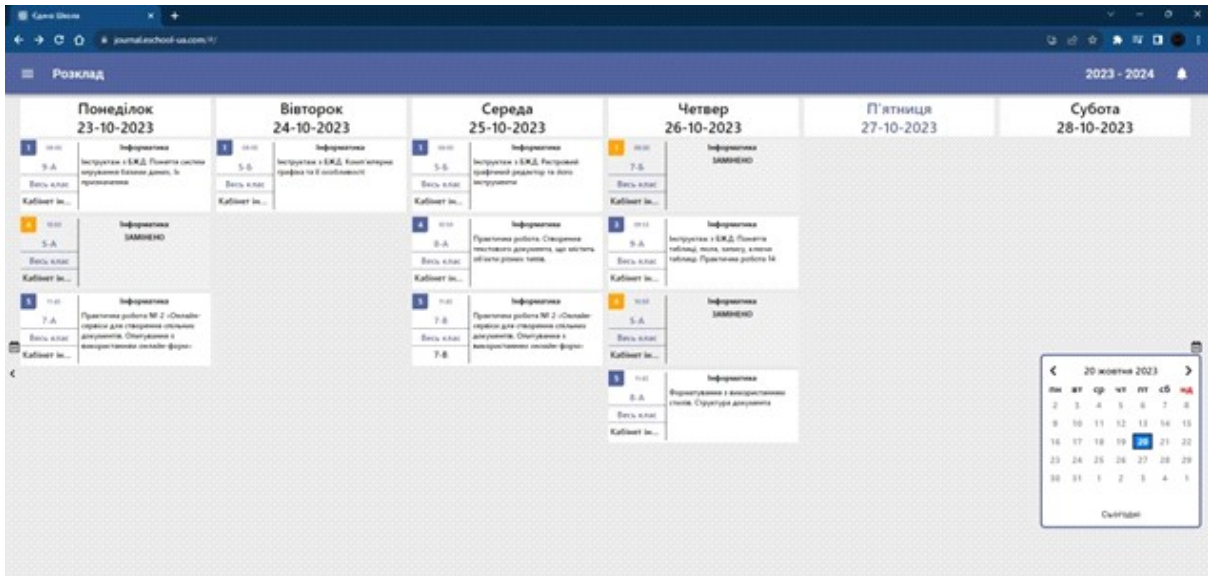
Єдина Школа

journal.eschool-ua.com/#/

Розклад

2023 - 2024

Понеділок
23-10-2023

1 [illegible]
9-А
Весь клас
Кабінет ін...
Інформатика
Інструктаж з БЖД. Поняття систем опрацювання баз даних, їх призначення

4 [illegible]
5-А
Весь клас
Кабінет ін...
Інформатика
ЗАМІНЕНО

5 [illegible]
7-А
Весь клас
Кабінет ін...
Інформатика
Практична робота № 2 «Онлайн-сервіси для створення спільних документів. Опитування з використанням онлайн-форм»

Вівторок
24-10-2023

1 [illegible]
5-Б
Весь клас
Кабінет ін...
Інформатика
Інструктаж з БЖД. Комп'ютерна графіка та її особливості

Середа
25-10-2023

1 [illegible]
5-Б
Весь клас
Кабінет ін...
Інформатика
Інструктаж з БЖД. Растровий графічний редактор та його інструменти

4 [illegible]
8-А
Весь клас
Кабінет ін...
Інформатика
Практична робота. Створення текстового документа, що містить об'єкти різних типів.

5 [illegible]
7-Б
Весь клас
7-Б
Інформатика
Практична робота № 2 «Онлайн-сервіси для створення спільних документів. Опитування з використанням онлайн-форм»

Четвер
26-10-2023

1 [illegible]
7-Б
Весь клас
Кабінет ін...
Інформатика
ЗАМІНЕНО

3 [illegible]
9-А
Весь клас
Кабінет ін...
Інформатика
Інструктаж з БЖД. Поняття таблиці, поля, запису, ключа таблиці. Практична робота 14

4 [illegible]
5-А
Весь клас
Кабінет ін...
Інформатика
ЗАМІНЕНО

5 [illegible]
8-А
Весь клас
Кабінет ін...
Інформатика
Форматування з використанням стилів. Структура документа

П'ятниця
27-10-2023

Субота
28-10-2023

20 жовтня 2023
| пн | вт | ср | чт | пт | сб | нд |
|---|---|---|---|---|---|---|
| 2 | 3 | 4 | 5 | 6 | 7 | 8 |
| 9 | 10 | 11 | 12 | 13 | 14 | 15 |
| 16 | 17 | 18 | 19 | 20 | 21 | 22 |
| 23 | 24 | 25 | 26 | 27 | 28 | 29 |
| 30 | 31 | 1 | 2 | 3 | 4 | 5 |

Сьогодні